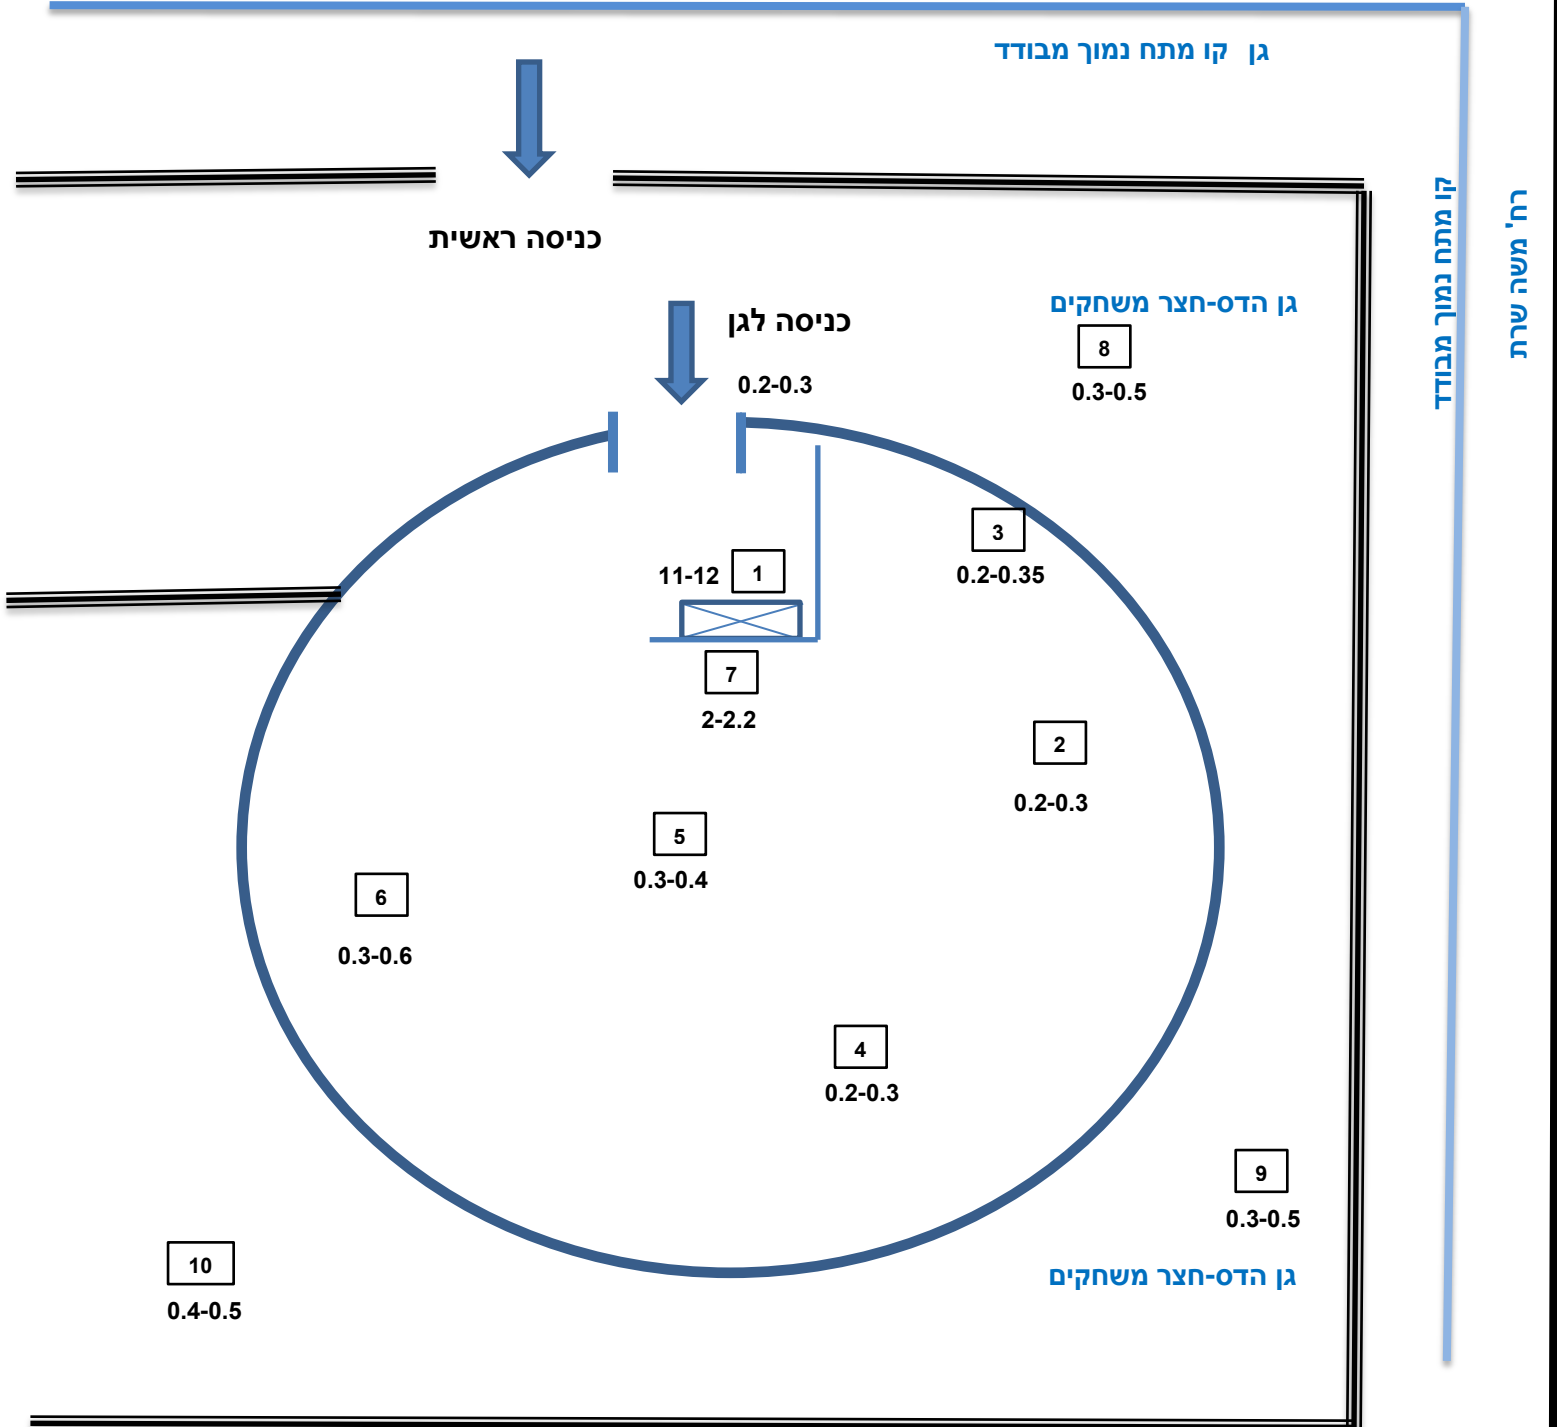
גן קו מתח נמוך מבודד

כניסה ראשית

כניסה לגן

0.2-0.3

גן הדס-חצר משחקים

8

0.3-0.5

קו מתח נמוך מבודד

רח' משה שרת

3

0.2-0.35

11-12

1

7

2-2.2

2

0.2-0.3

5

0.3-0.4

6

0.3-0.6

4

0.2-0.3

9

0.3-0.5

גן הדס-חצר משחקים

10

0.4-0.5